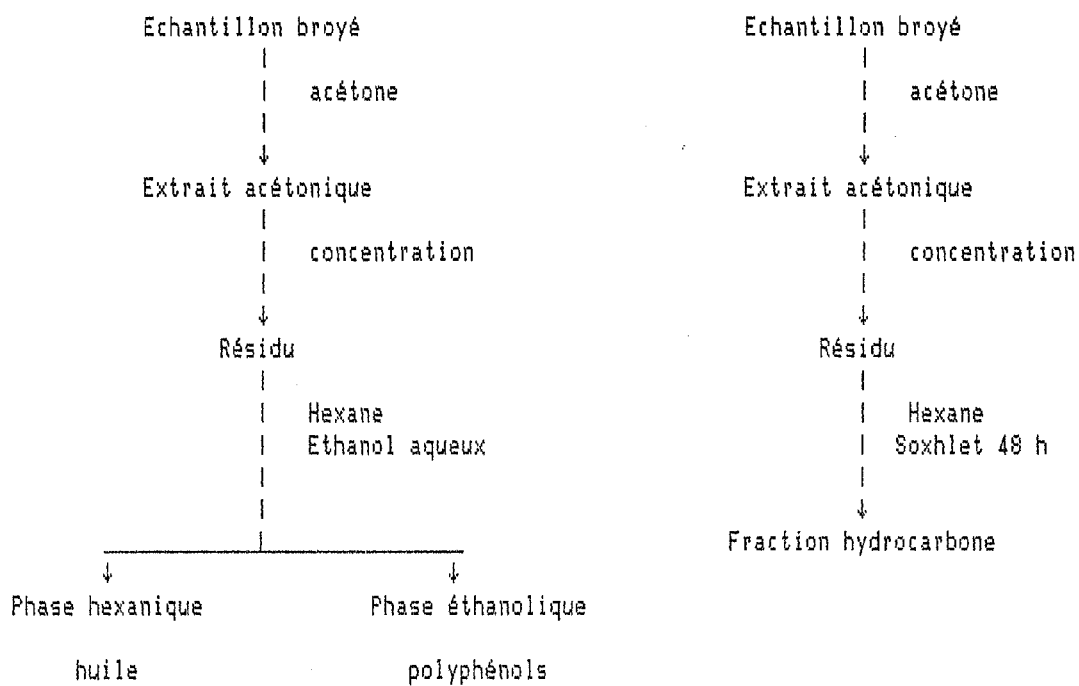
Echantillon broyé

acétone

Extrait acétonique

concentration

Résidu

Hexane
Ethanol aqueux

Phase hexanique

huile

Phase éthanolique

polyphénols

Echantillon broyé

acétone

Extrait acétonique

concentration

Résidu

Hexane
Soxhlet 48 h

Fraction hydrocarbone